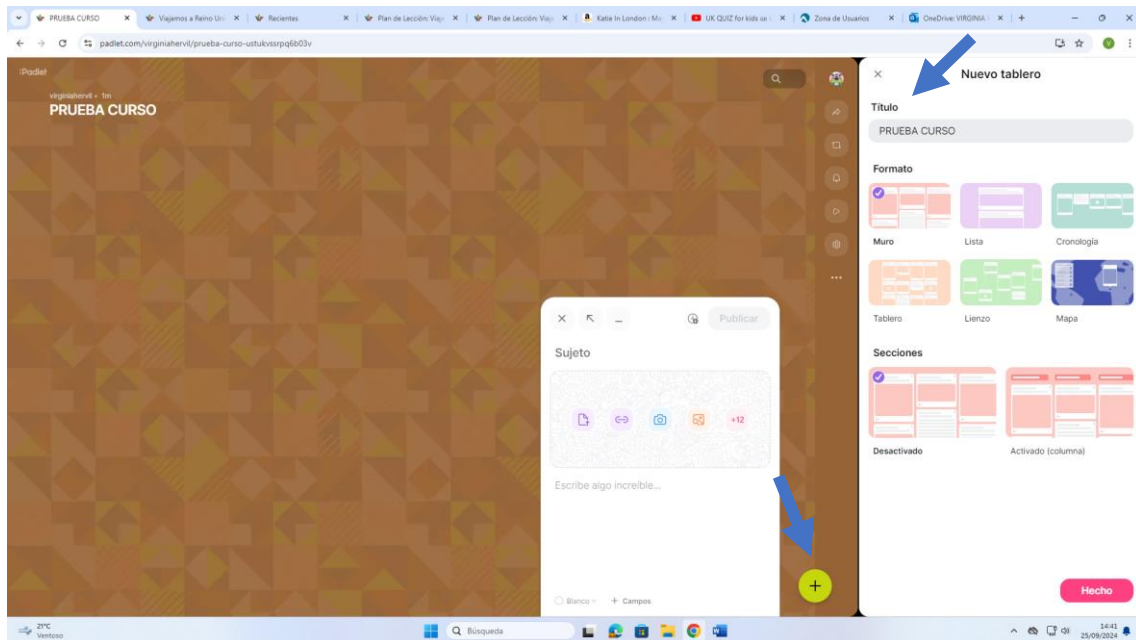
PRUEBA CURSO × Viajamos a Reino Uni × Recientes × Plan de Lección: Viaj × Plan de Lección: Viaj × Katie In London | Mo × UK QUIZ for kids ar × Zona de Usuarios × OneDrive: VIRGINIA × +

padlet.com/virginiahervil/prueba-curso-ustukvssrpq6b03v

Padlet

virginiahervil • 1m
PRUEBA CURSO

Publicar

Sujeto

+12

Escribe algo increíble...

Blanco + Campos

Nuevo tablero

Título

PRUEBA CURSO

Formato

Muro Lista Cronología

Tablero Lienzo Mapa

Secciones

Desactivado Activado (columna)

Hecho

21°C
Ventoso

Búsqueda

14:41
25/09/2024